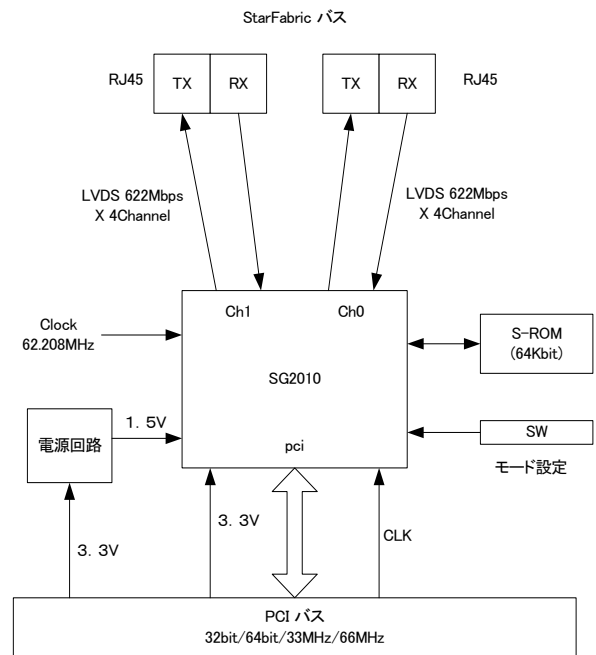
StarFabric バス

RJ45

TX

RX

TX

RX

RJ45

LVDS 622Mbps
X 4Channel

LVDS 622Mbps
X 4Channel

Ch1

Ch0

Clock
62.208MHz

S-ROM
(64Kbit)

SG2010

電源回路

1. 5V

pci

SW

モード設定

3. 3V

3. 3V

CLK

PCI バス
32bit/64bit/33MHz/66MHz